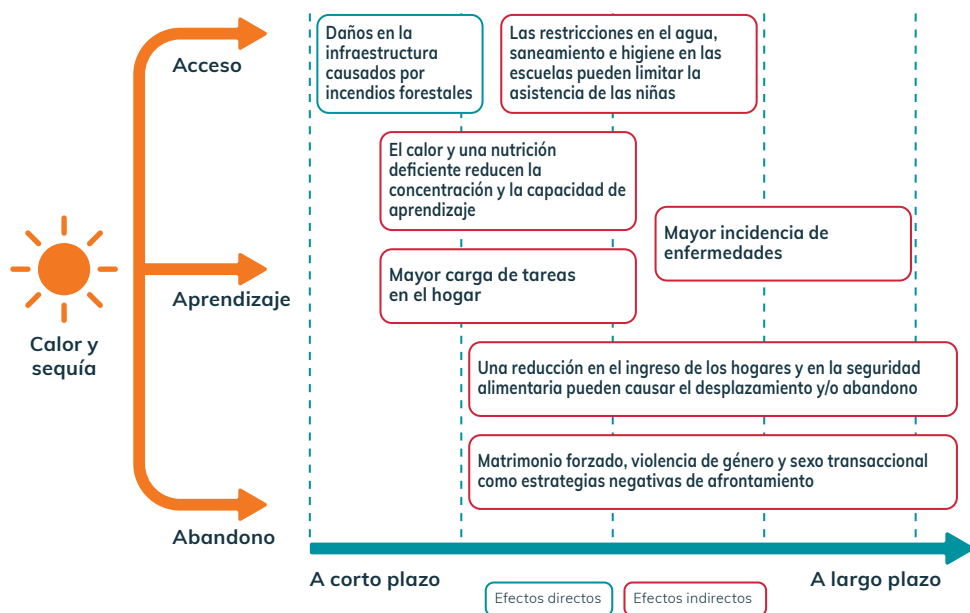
Acceso

Daños en la infraestructura causados por incendios forestales

Las restricciones en el agua, saneamiento e higiene en las escuelas pueden limitar la asistencia de las niñas

El calor y una nutrición deficiente reducen la concentración y la capacidad de aprendizaje

Mayor incidencia de enfermedades

Mayor carga de tareas en el hogar

Aprendizaje

Calor y sequía

Una reducción en el ingreso de los hogares y en la seguridad alimentaria pueden causar el desplazamiento y/o abandono

Matrimonio forzado, violencia de género y sexo transaccional como estrategias negativas de afrontamiento

Abandono

A corto plazo

A largo plazo

Efectos directos

Efectos indirectos